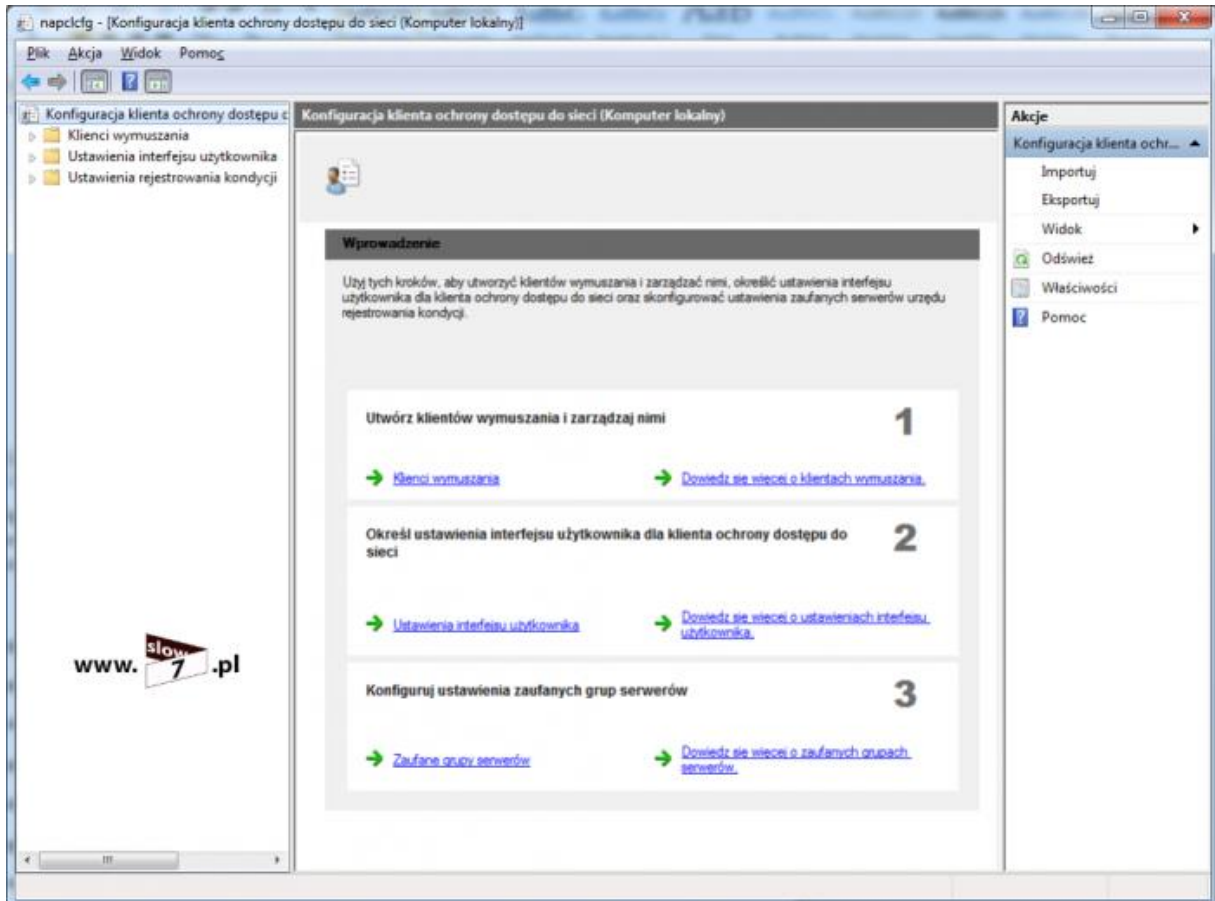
napclcfg - [Konfiguracja klienta ochrony dostępu do sieci (Komputer lokalny)]

Plik Akcja Widok Pomoc

Konfiguracja klienta ochrony dostępu c
Klienci wymuszania
Ustawienia interfejsu użytkownika
Ustawienia rejestrowania kondycji

Konfiguracja klienta ochrony dostępu do sieci (Komputer lokalny)

Wprowadzenie

Użyj tych kroków, aby utworzyć klientów wymuszania i zarządzać nimi, określić ustawienia interfejsu użytkownika dla klienta ochrony dostępu do sieci oraz skonfigurować ustawienia zaufanych serwerów urzędu rejestrowania kondycji.

Utwórz klientów wymuszania i zarządzaj nimi

1

Klienci wymuszania

Dowiedz się więcej o klientach wymuszania.

Określ ustawienia interfejsu użytkownika dla klienta ochrony dostępu do sieci

2

Ustawienia interfejsu użytkownika

Dowiedz się więcej o ustawieniach interfejsu użytkownika.

Konfiguruj ustawienia zaufanych grup serwerów

3

Zaufane grupy serwerów

Dowiedz się więcej o zaufanych grupach serwerów.

www. slow 7 .pl

Akcje
Konfiguracja klienta ochr...
Importuj
Eksportuj
Widok
Odśwież
Właściwości
Pomoc